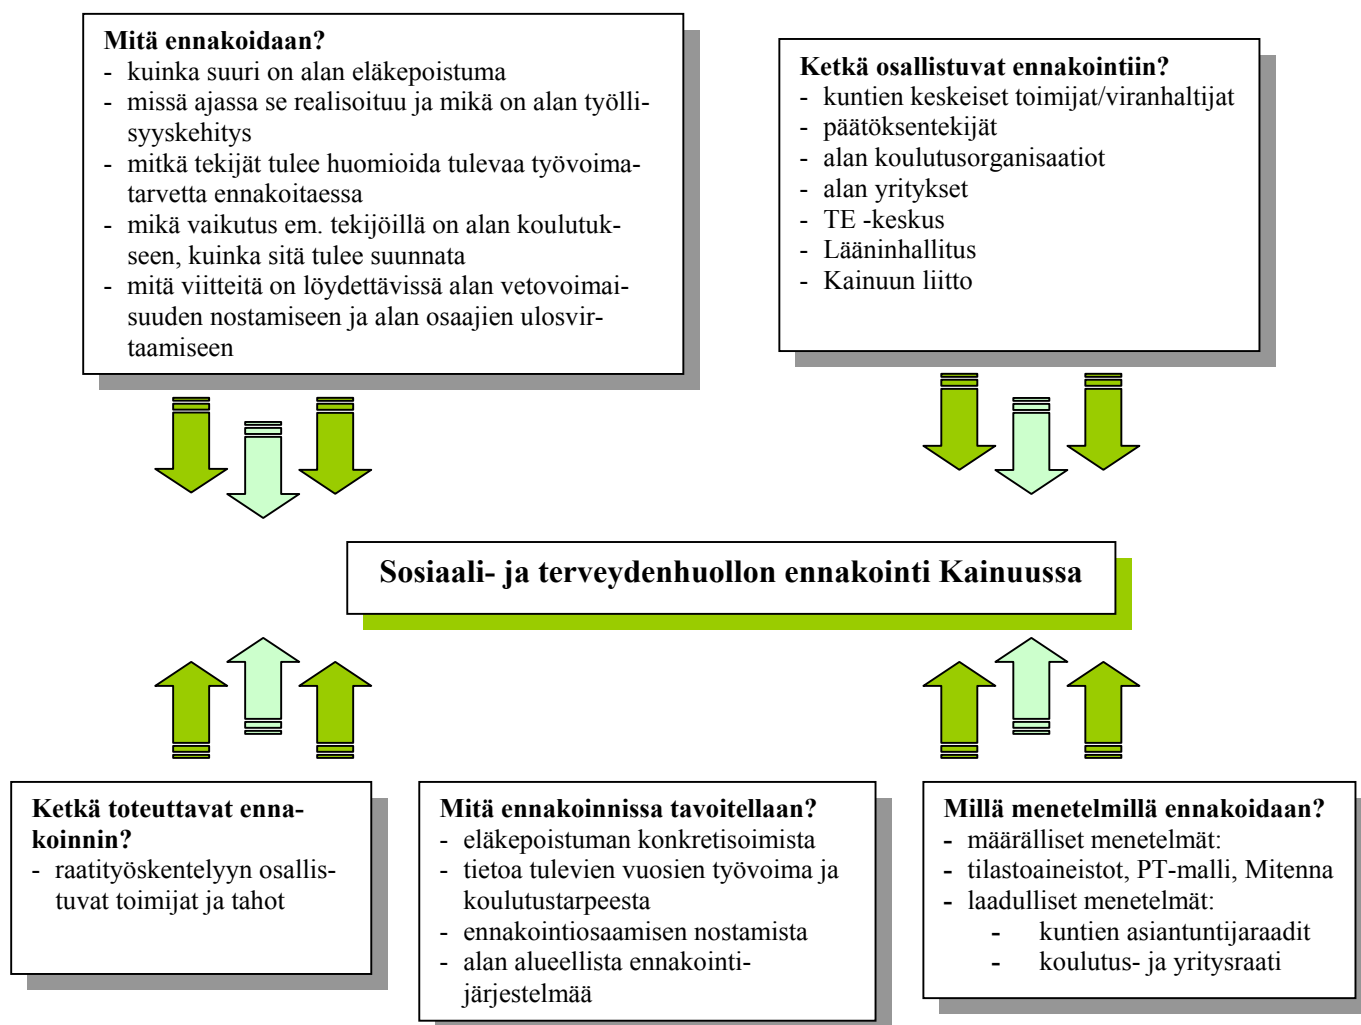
**Mitä ennakoidaan?**
- kuinka suuri on alan eläkepoistuma
- missä ajassa se realisoituu ja mikä on alan työllisyyskehitys
- mitkä tekijät tulee huomioida tulevaa työvoimatarvetta ennakoitaessa
- mikä vaikutus em. tekijöillä on alan koulutukseen, kuinka sitä tulee suunnata
- mitä viitteitä on löydettävissä alan vetovoimaisuuden nostamiseen ja alan osaajien ulosvirtaamiseen

**Ketkä osallistuvat ennakointiin?**
- kuntien keskeiset toimijat/viranhaltijat
- päätöksentekijät
- alan koulutusorganisaatiot
- alan yritykset
- TE -keskus
- Lääninhallitus
- Kainuun liitto

**Sosiaali- ja terveydenhuollon ennakointi Kainuussa**

**Ketkä toteuttavat ennakoinnin?**
- raatityöskentelyyn osallistuvat toimijat ja tahot

**Mitä ennakoinnissa tavoitellaan?**
- eläkepoistuman konkretisoimista
- tietoa tulevien vuosien työvoima ja koulutustarpeesta
- ennakointiosaamisen nostamista
- alan alueellista ennakointijärjestelmää

**Millä menetelmillä ennakoidaan?**
- määrälliset menetelmät:
- tilastoaineistot, PT-malli, Mitenna
- laadulliset menetelmät:
  - kuntien asiantuntijaraadit
  - koulutus- ja yritysraati